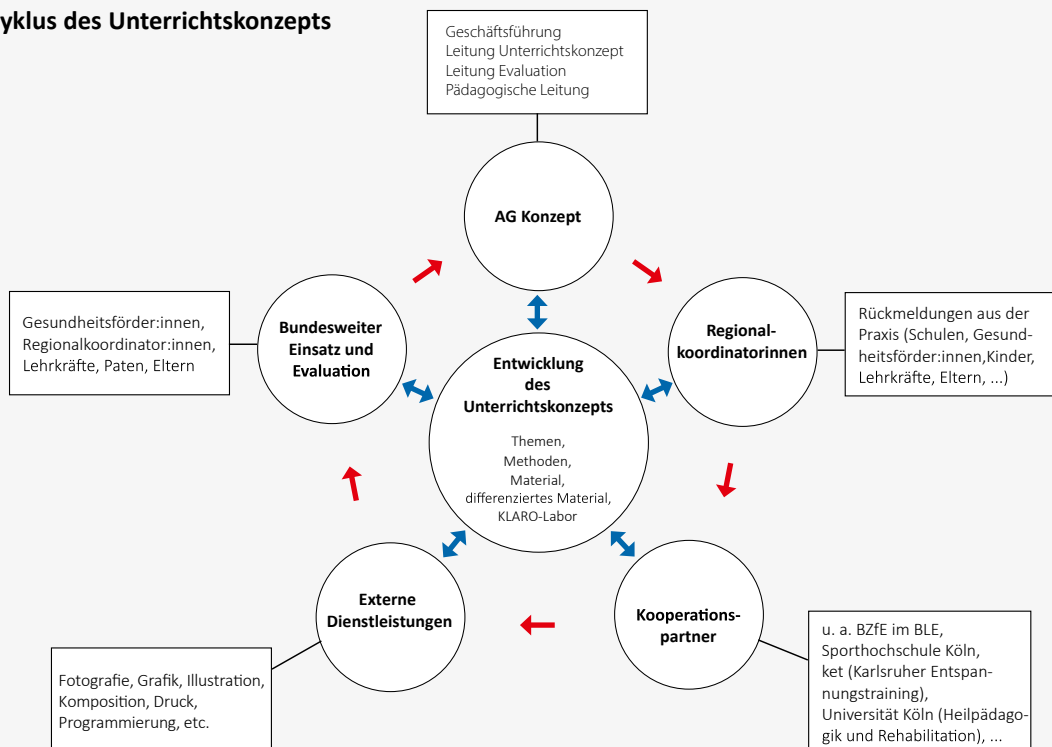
yklus des Unterrichtskonzepts

Geschäftsführung
Leitung Unterrichtskonzept
Leitung Evaluation
Pädagogische Leitung

AG Konzept

Gesundheitsförder:innen, Regionalkoordinator:innen, Lehrkräfte, Paten, Eltern

Bundesweiter Einsatz und Evaluation

Entwicklung des Unterrichtskonzepts

Themen, Methoden, Material, differenziertes Material, KLARO-Labor

Regionalkoordinatorinnen

Rückmeldungen aus der Praxis (Schulen, Gesundheitsförder:innen,Kinder, Lehrkräfte, Eltern, ...)

Externe Dienstleistungen

Kooperationspartner

Fotografie, Grafik, Illustration, Komposition, Druck, Programmierung, etc.

u. a. BZfE im BLE, Sporthochschule Köln, ket (Karlsruher Entspannungstraining), Universität Köln (Heilpädagogik und Rehabilitation), ...